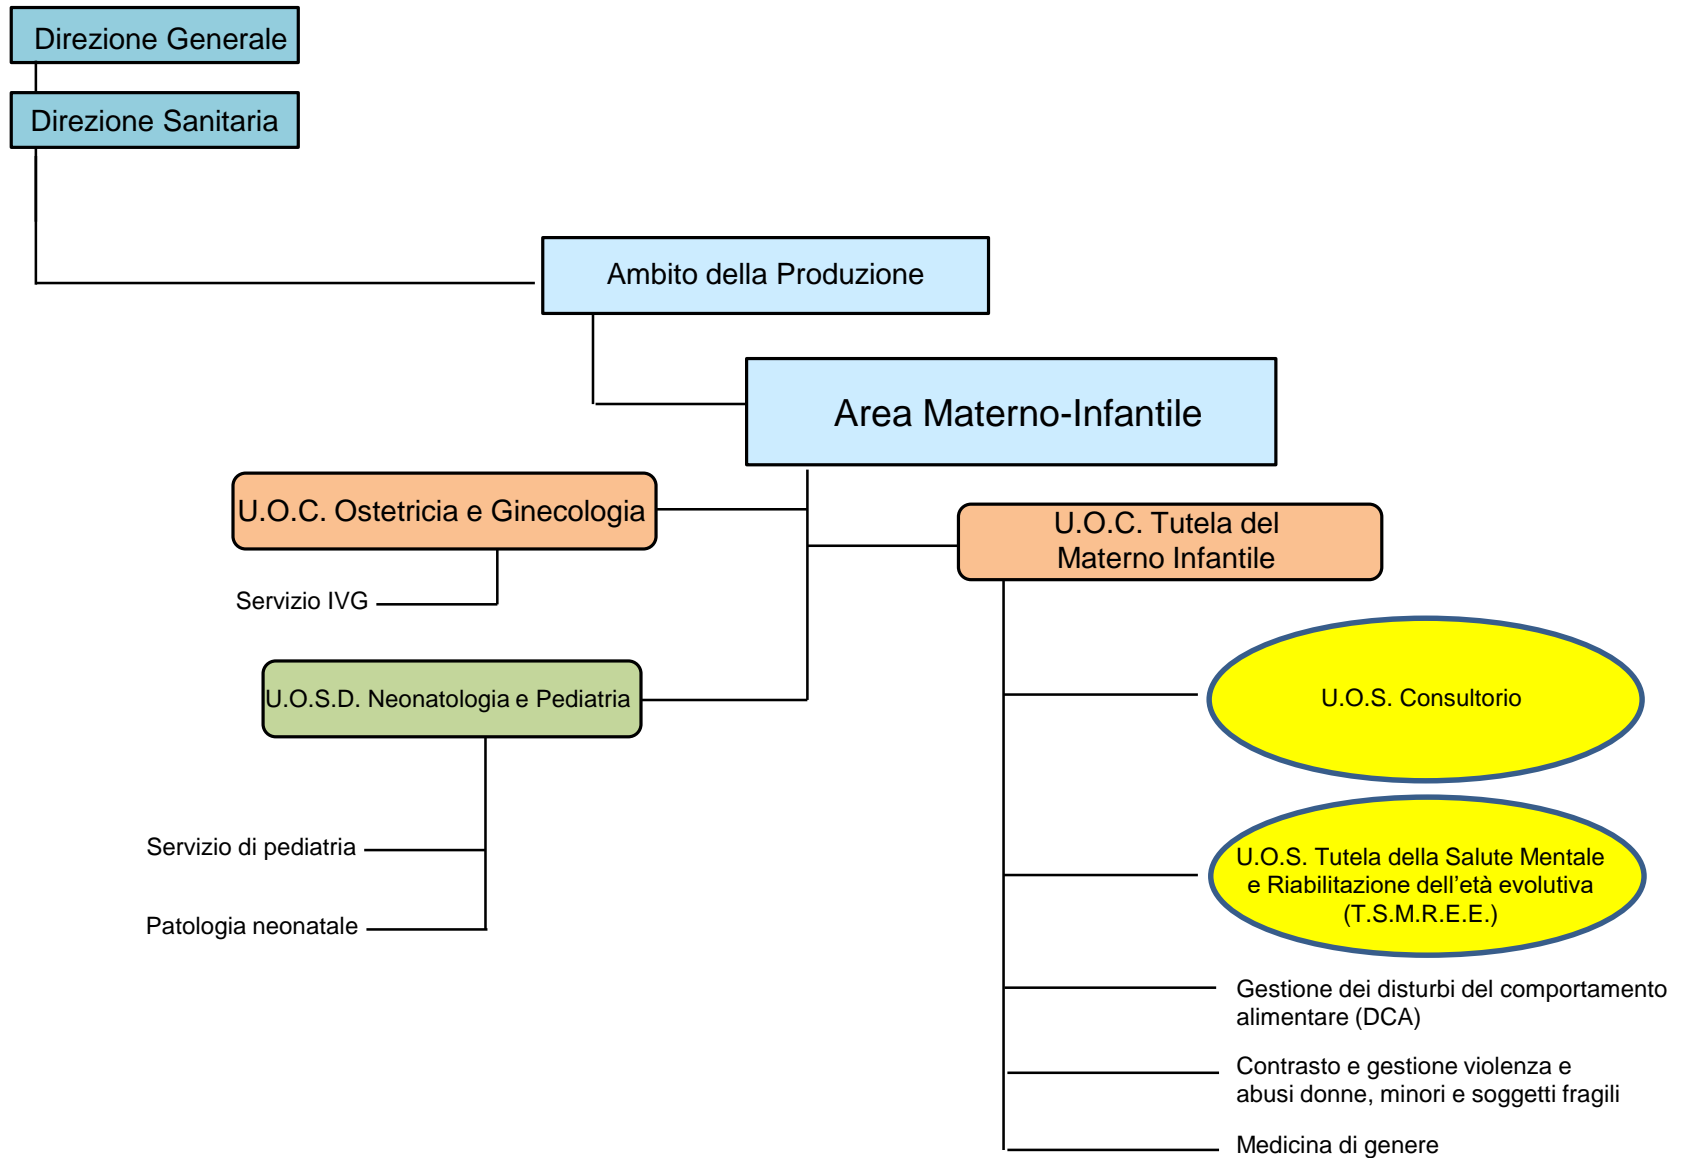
Direzione Generale

Direzione Sanitaria

Ambito della Produzione

Area Materno-Infantile

U.O.C. Ostetricia e Ginecologia

Servizio IVG

U.O.C. Tutela del Materno Infantile

U.O.S.D. Neonatologia e Pediatria

U.O.S. Consultorio

Servizio di pediatria

Patologia neonatale

U.O.S. Tutela della Salute Mentale e Riabilitazione dell'età evolutiva (T.S.M.R.E.E.)

Gestione dei disturbi del comportamento alimentare (DCA)

Contrasto e gestione violenza e abusi donne, minori e soggetti fragili

Medicina di genere